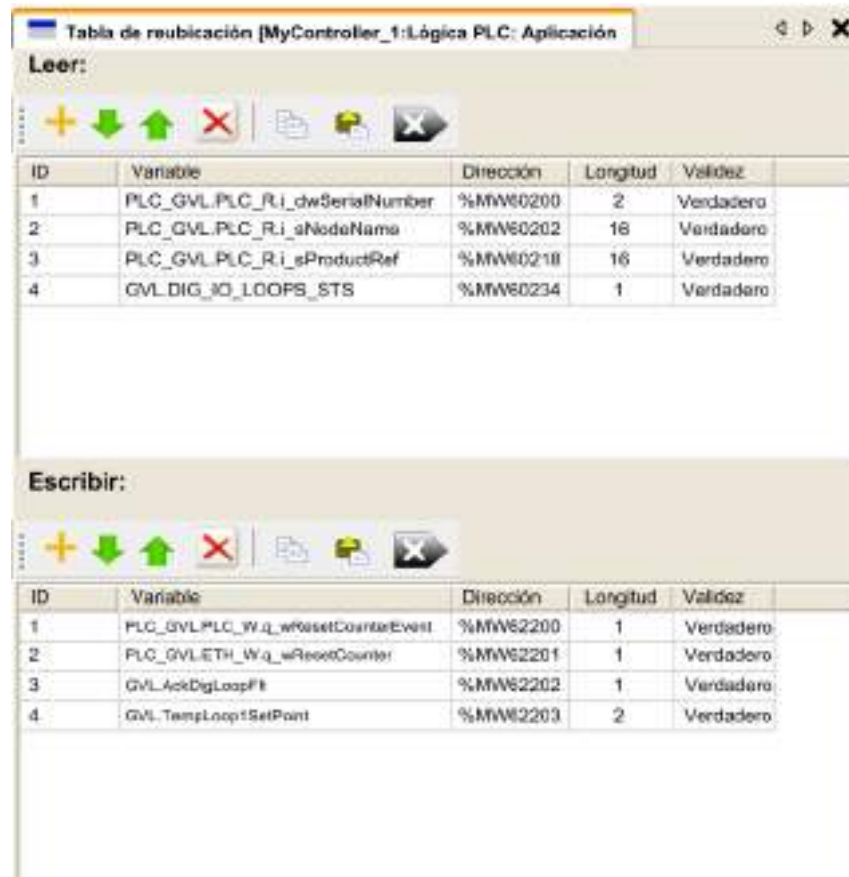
Tabla de reubicación [MyController_1:Lógica PLC: Aplicación

Leer:

| ID | Variable | Dirección | Longitud | Validez |
|---|---|---|---|---|
| 1 | PLC_GVL.PLC_R.i_dwSerialNumber | %MW60200 | 2 | Verdadero |
| 2 | PLC_GVL.PLC_R.i_sNodeName | %MW60202 | 16 | Verdadero |
| 3 | PLC_GVL.PLC_R.i_sProductRef | %MW60218 | 16 | Verdadero |
| 4 | GVL.DIG_IO_LOOPS_STS | %MW60234 | 1 | Verdadero |

Escribir:

| ID | Variable | Dirección | Longitud | Validez |
|---|---|---|---|---|
| 1 | PLC_GVL.PLC_W.q_wResetCounterEvent | %MW62200 | 1 | Verdadero |
| 2 | PLC_GVL.ETH_W.q_wResetCounter | %MW62201 | 1 | Verdadero |
| 3 | GVL.AckDigLoopFlt | %MW62202 | 1 | Verdadero |
| 4 | GVL.TempLoop1SetPoint | %MW62203 | 2 | Verdadero |